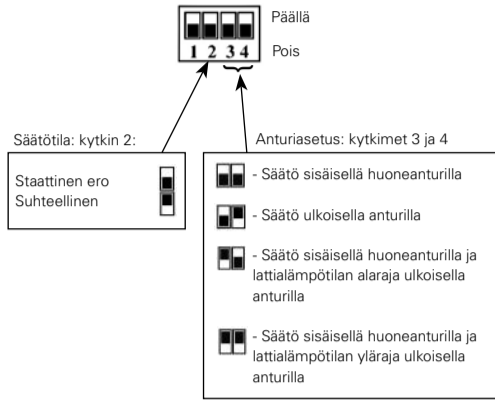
Päällä
1 2 3 4
Pois

Säätötila: kytkin 2:

Staattinen ero
Suhteellinen

Anturiasetus: kytkimet 3 ja 4

- Säätö sisäisellä huoneanturilla

- Säätö ulkoisella anturilla

- Säätö sisäisellä huoneanturilla ja lattialämpötilan alaraja ulkoisella anturilla

- Säätö sisäisellä huoneanturilla ja lattialämpötilan yläraja ulkoisella anturilla